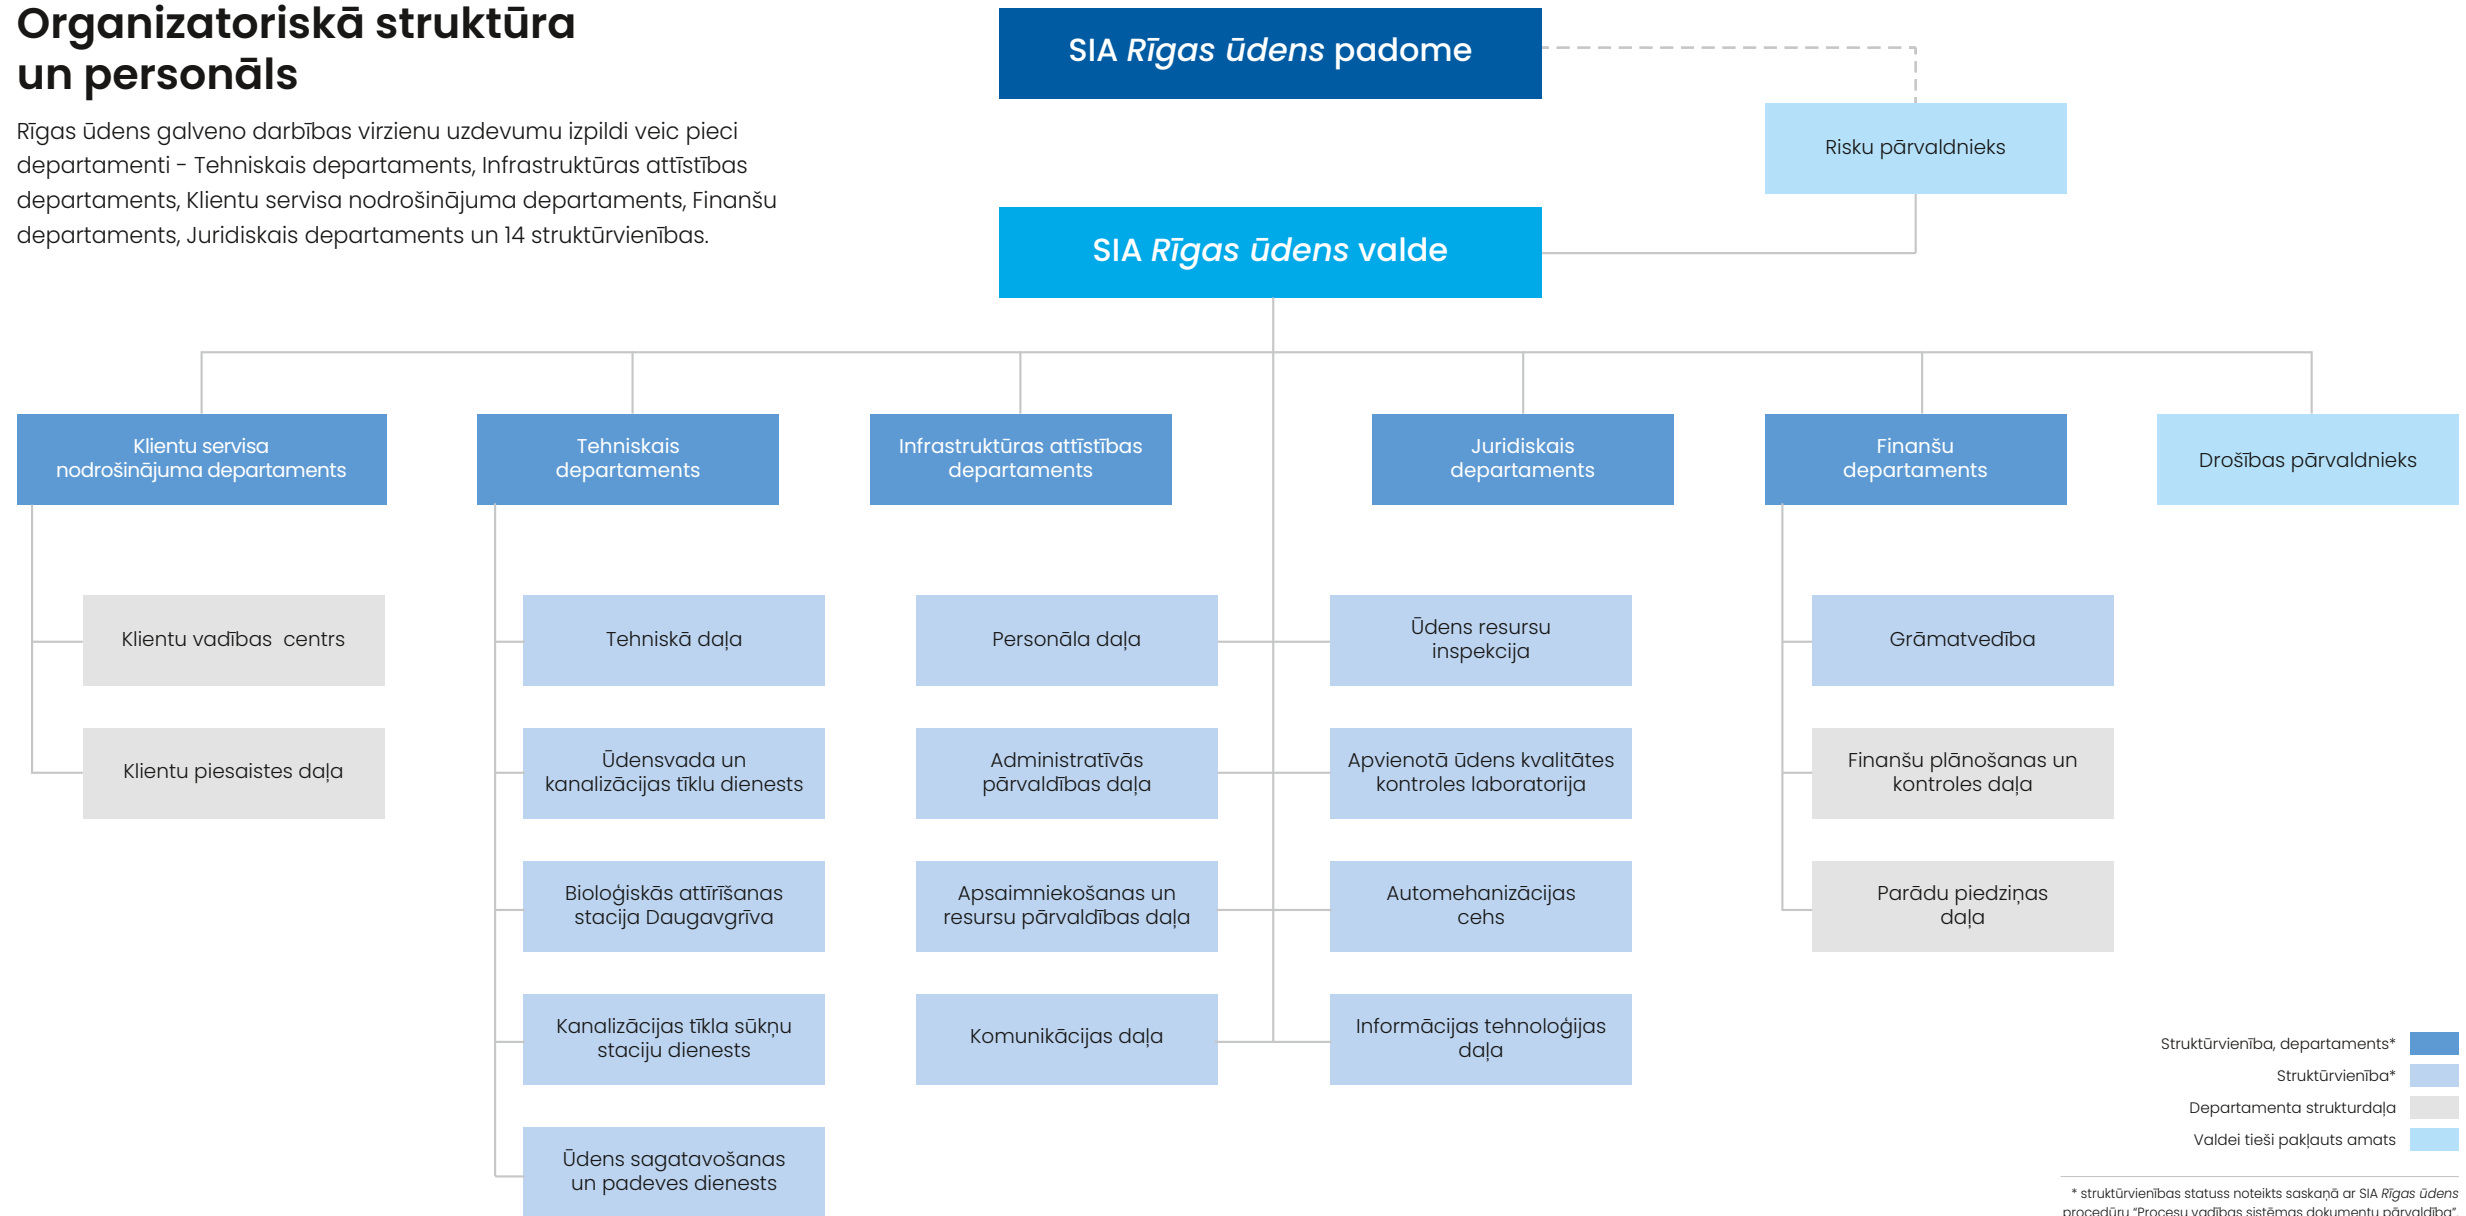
Organizatoriskā struktūra un personāls

Rīgas ūdens galveno darbības virzienu uzdevumu izpildi veic pieci departamenti - Tehniskais departaments, Infrastruktūras attīstības departaments, Klientu servisa nodrošinājuma departaments, Finanšu departaments, Juridiskais departaments un 14 struktūrvienības.

SIA Rīgas ūdens padome

Risku pārvaldnieks

SIA Rīgas ūdens valde

Klientu servisa nodrošinājuma departaments

Tehniskais departaments

Infrastruktūras attīstības departaments

Juridiskais departaments

Finanšu departaments

Drošības pārvaldnieks

Klientu vadības centrs

Klientu piesaistes daļa

Tehniskā daļa

Ūdensvada un kanalizācijas tīklu dienests

Bioloģiskās attīrīšanas stacija Daugavgrīva

Kanalizācijas tīkla sūkņu staciju dienests

Ūdens sagatavošanas un padeves dienests

Personāla daļa

Administratīvās pārvaldības daļa

Apsaimniekošanas un resursu pārvaldības daļa

Komunikācijas daļa

Ūdens resursu inspekcija

Apvienotā ūdens kvalitātes kontroles laboratorija

Automehanizācijas cehs

Informācijas tehnoloģijas daļa

Grāmatvedība

Finanšu plānošanas un kontroles daļa

Parādu piedziņas daļa

Struktūrvienība, departaments*
Struktūrvienība*
Departamenta strukturdaļa
Valdei tieši pakļauts amats

* struktūrvienības statuss noteikts saskaņā ar SIA Rīgas ūdens procedūru "Procesu vadības sistēmas dokumentu pārvaldība"